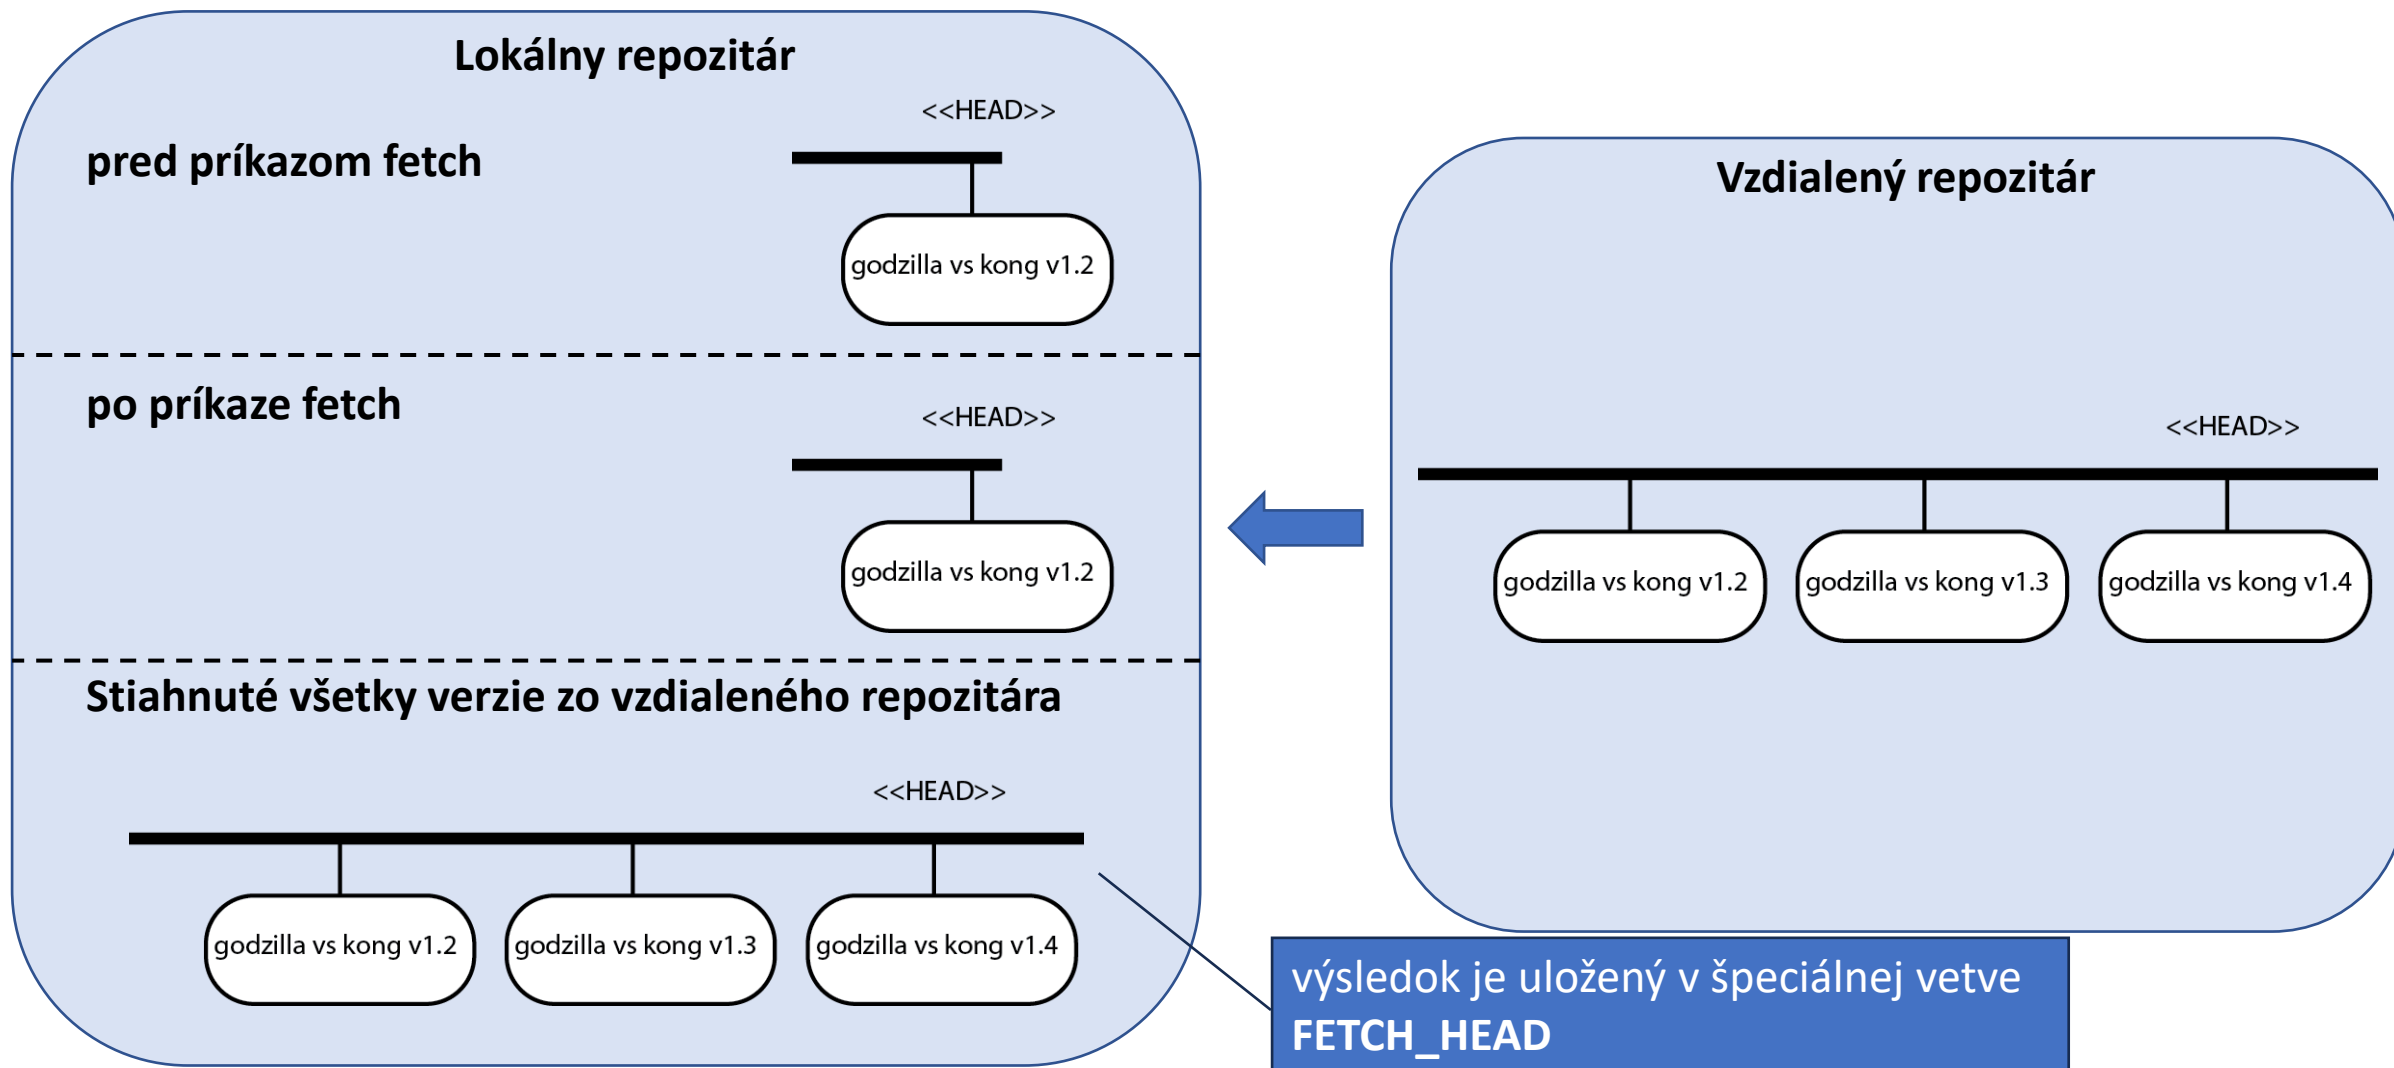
Lokálny repozitár

<<HEAD>>

pred príkazom fetch

godzilla vs kong v1.2

po príkaze fetch

<<HEAD>>

godzilla vs kong v1.2

Stiahnuté všetky verzie zo vzdialeného repozitára

<<HEAD>>

godzilla vs kong v1.2

godzilla vs kong v1.3

godzilla vs kong v1.4

Vzdialený repozitár

<<HEAD>>

godzilla vs kong v1.2

godzilla vs kong v1.3

godzilla vs kong v1.4

výsledok je uložený v špeciálnej vetve FETCH_HEAD